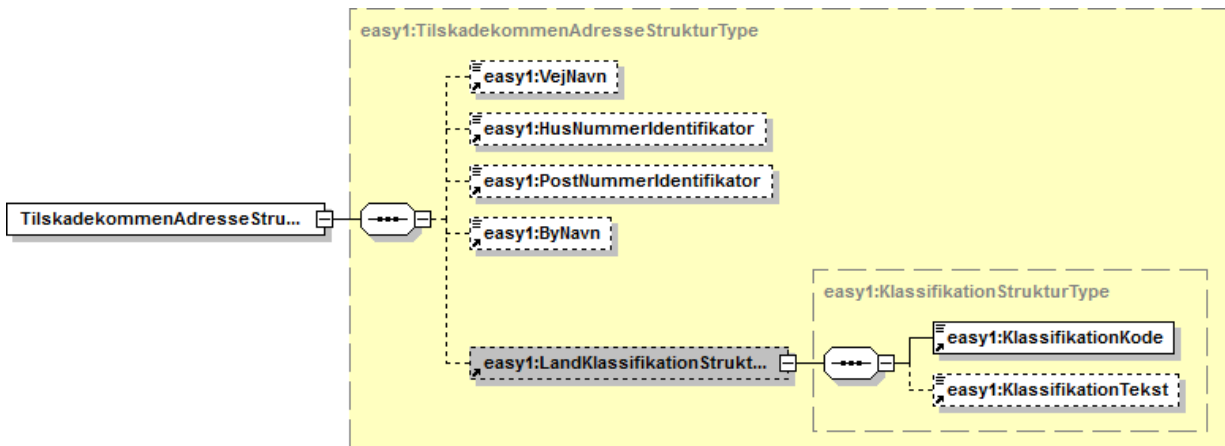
easy1:TilskadekommenAdresseStrukturType

TilskadekommenAdresseStru...

easy1:VejNavn

easy1:HusNummerIdentifikator

easy1:PostNummerIdentifikator

easy1:ByNavn

easy1:LandKlassifikationStrukt...

easy1:KlassifikationStrukturType

easy1:KlassifikationKode

easy1:KlassifikationTekst